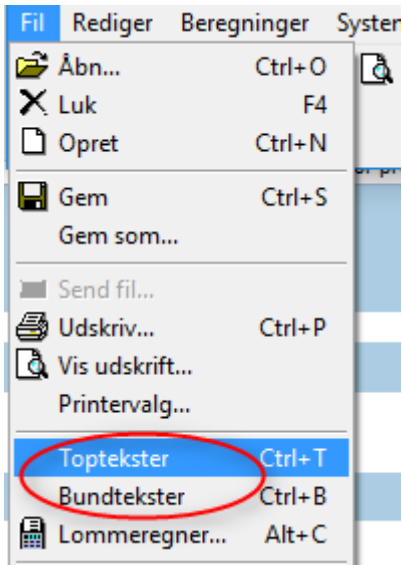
Fil Rediger Beregninger Syster

Åbn... Ctrl+O
Luk F4
Opret Ctrl+N
Gem Ctrl+S
Gem som...
Send fil...
Udskriv... Ctrl+P
Vis udskrift...
Printervalg...
Toptekster Ctrl+T
Bundtekster Ctrl+B
Lommeregner... Alt+C